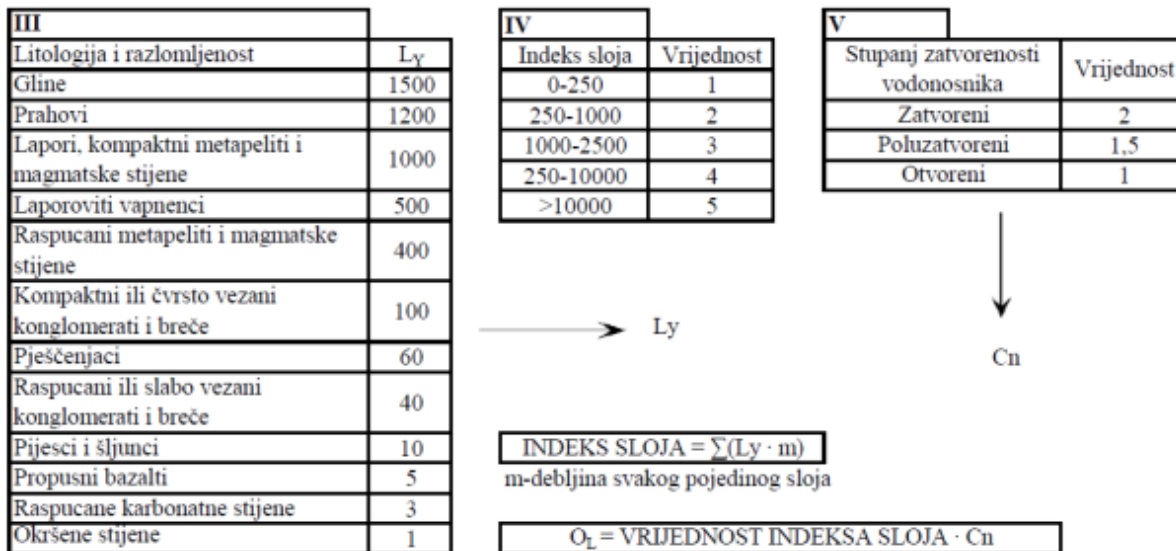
III

| Litologija i razlomljenost | $L_Y$ |
|---|---|
| Gline | 1500 |
| Prahovi | 1200 |
| Lapori, kompaktni metapeliti i magmatske stijene | 1000 |
| Laporoviti vapnenci | 500 |
| Raspucani metapeliti i magmatske stijene | 400 |
| Kompaktni ili čvrsto vezani konglomerati i breče | 100 |
| Pješčenjaci | 60 |
| Raspucani ili slabo vezani konglomerati i breče | 40 |
| Pijesci i šljunci | 10 |
| Propusni bazalti | 5 |
| Raspucane karbonatne stijene | 3 |
| Okršene stijene | 1 |

Ly

IV

| Indeks sloja | Vrijednost |
|---|---|
| 0-250 | 1 |
| 250-1000 | 2 |
| 1000-2500 | 3 |
| 250-10000 | 4 |
| >10000 | 5 |

INDEKS SLOJA = $\sum(Ly \cdot m)$

m-debljina svakog pojedinog sloja

V

| Stupanj zatvorenosti vodonosnika | Vrijednost |
|---|---|
| Zatvoreni | 2 |
| Poluzatvoreni | 1,5 |
| Otvoreni | 1 |

Cn

$O_L$ = VRIJEDNOST INDEKSA SLOJA $\cdot$ Cn